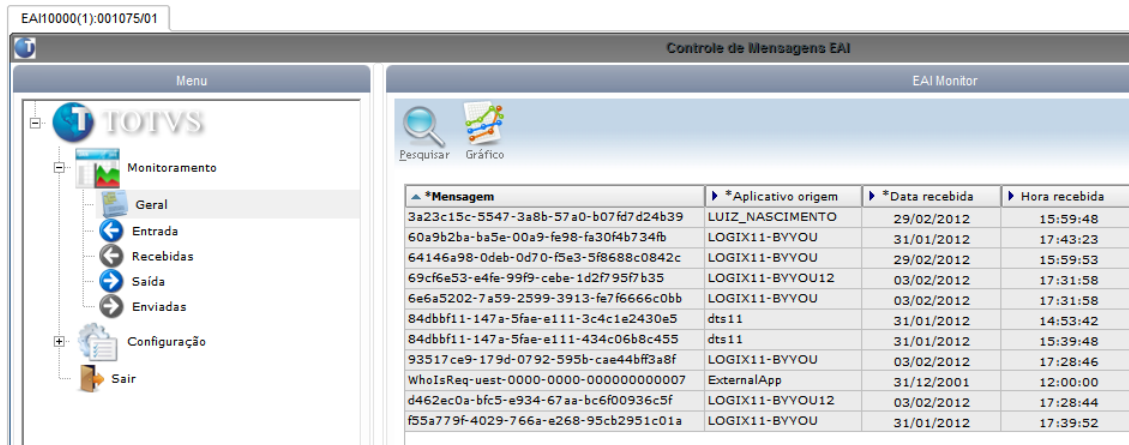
EAI10000(1):001075/01

Controle de Mensagens EAI

Menu

TOTVS

Monitoramento

Geral

Entrada

Recebidas

Saída

Enviadas

Configuração

Sair

EAI Monitor

Pesquisar Gráfico

| *Mensagem | *Aplicativo origem | *Data recebida | Hora recebida |
|---|---|---|---|
| 3a23c15c-5547-3a8b-57a0-b07fd7d24b39 | LUIZ_NASCIMENTO | 29/02/2012 | 15:59:48 |
| 60a9b2ba-ba5e-00a9-fe98-fa30f4b734fb | LOGIX11-BYYOU | 31/01/2012 | 17:43:23 |
| 64146a98-0deb-0d70-f5e3-5f8688c0842c | LOGIX11-BYYOU | 29/02/2012 | 15:59:53 |
| 69cf6e53-e4fe-99f9-cebe-1d2f795f7b35 | LOGIX11-BYYOU12 | 03/02/2012 | 17:31:58 |
| 6e6a5202-7a59-2599-3913-fe7f6666c0bb | LOGIX11-BYYOU | 03/02/2012 | 17:31:58 |
| 84dbbf11-147a-5fae-e111-3c4c1e2430e5 | dts11 | 31/01/2012 | 14:53:42 |
| 84dbbf11-147a-5fae-e111-434c06b8c455 | dts11 | 31/01/2012 | 15:39:48 |
| 93517ce9-179d-0792-595b-cae44bff3a8f | LOGIX11-BYYOU | 03/02/2012 | 17:28:46 |
| WhoIsReq-uest-0000-0000-000000000007 | ExternalApp | 31/12/2001 | 12:00:00 |
| d462ec0a-bfc5-e934-67aa-bc6f00936c5f | LOGIX11-BYYOU12 | 03/02/2012 | 17:28:44 |
| f55a779f-4029-766a-e268-95cb2951c01a | LOGIX11-BYYOU | 31/01/2012 | 17:39:52 |